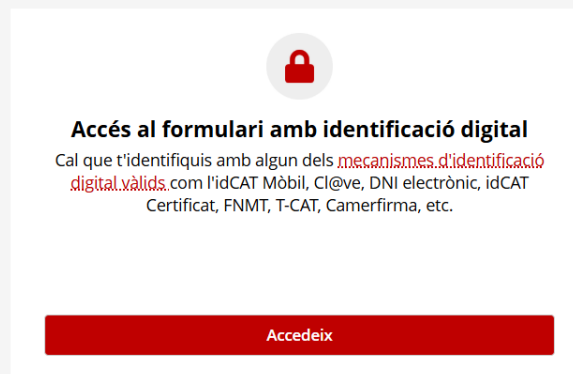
Accés al formulari amb identificació digital

Cal que t'identifiquis amb algun dels mecanismes d'identificació digital vàlids com l'idCAT Mòbil, Cl@ve, DNI electrònic, idCAT Certificat, FNMT, T-CAT, Camerfirma, etc.

Accedeix